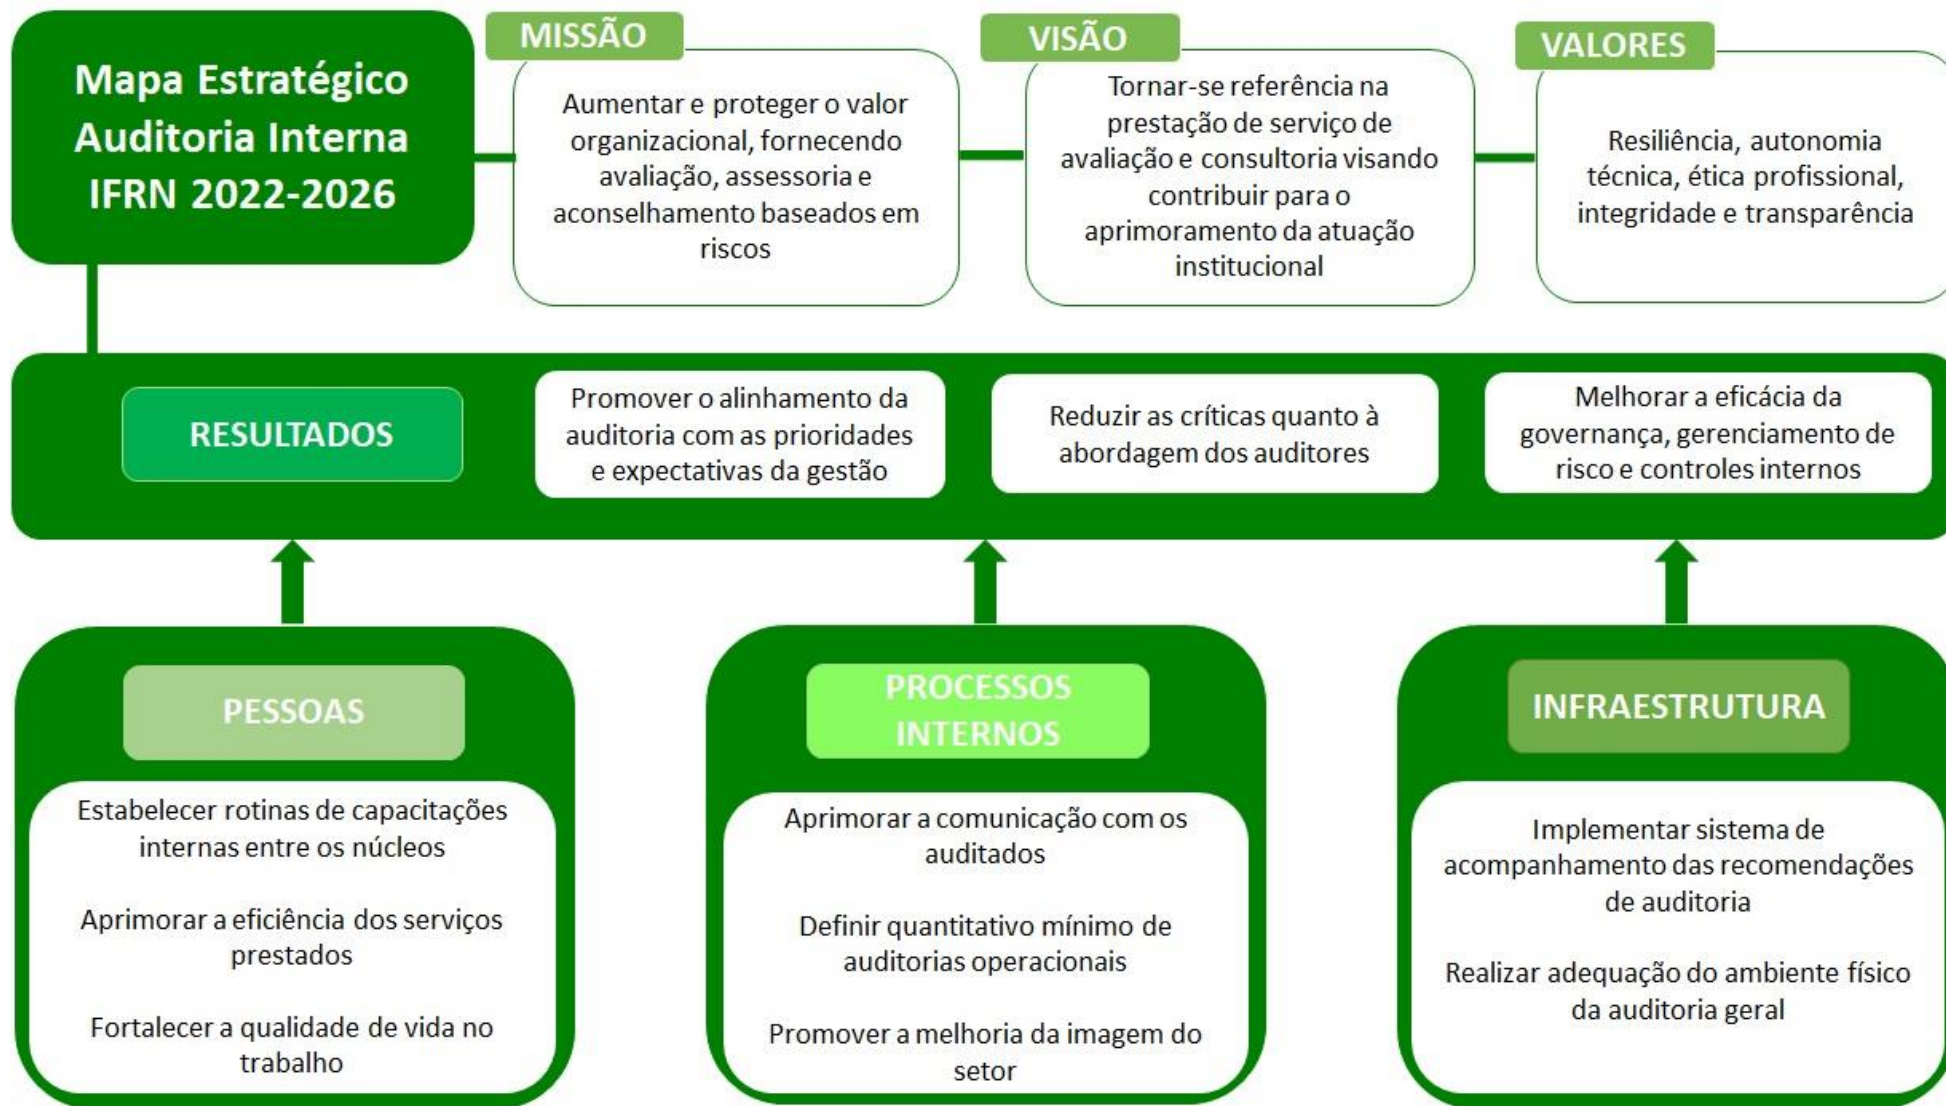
Mapa Estratégico Auditoria Interna IFRN 2022-2026

MISSÃO

Aumentar e proteger o valor organizacional, fornecendo avaliação, assessoria e aconselhamento baseados em riscos

VISÃO

Tornar-se referência na prestação de serviço de avaliação e consultoria visando contribuir para o aprimoramento da atuação institucional

VALORES

Resiliência, autonomia técnica, ética profissional, integridade e transparência

RESULTADOS

Promover o alinhamento da auditoria com as prioridades e expectativas da gestão

Reduzir as críticas quanto à abordagem dos auditores

Melhorar a eficácia da governança, gerenciamento de risco e controles internos

PESSOAS

Estabelecer rotinas de capacitações internas entre os núcleos

Aprimorar a eficiência dos serviços prestados

Fortalecer a qualidade de vida no trabalho

PROCESSOS INTERNOS

Aprimorar a comunicação com os auditados

Definir quantitativo mínimo de auditorias operacionais

Promover a melhoria da imagem do setor

INFRAESTRUTURA

Implementar sistema de acompanhamento das recomendações de auditoria

Realizar adequação do ambiente físico da auditoria geral